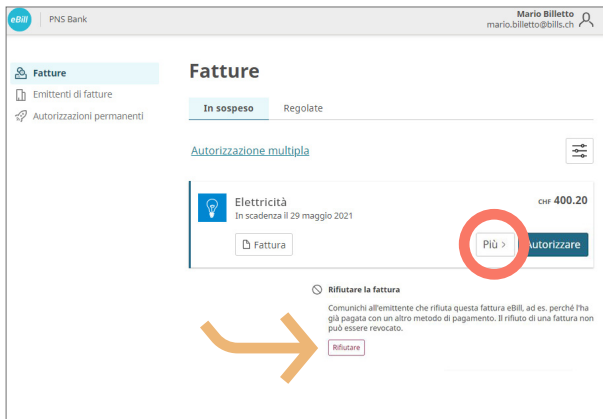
eBill PNS Bank

Mario Billetto
mario.billetto@bills.ch

Fatture
Emittenti di fatture
Autorizzazioni permanenti

Fatture

In sospeso Regolate

Autorizzazione multipla

Elettricità
In scadenza il 29 maggio 2021
CHF 400.20

Fattura
Più >
Autorizzare

Rifiutare la fattura
Comunichi all'emittente che rifiuta questa fattura eBill, ad es. perché l'ha già pagata con un altro metodo di pagamento. Il rifiuto di una fattura non può essere revocato.

Rifiutare